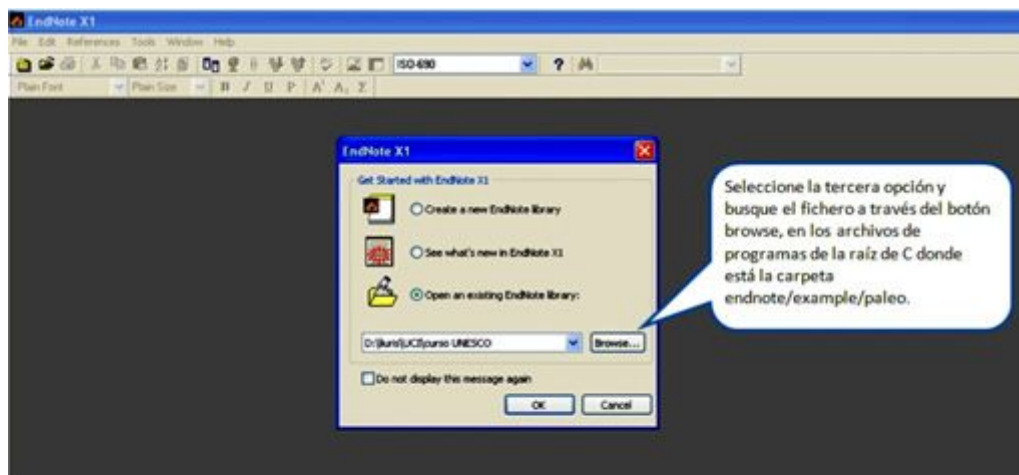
EndNote X1

File Edit References Tools Window Help

ISO 690

Plain Font Plain Size B I U P A¹ A₁ Σ

EndNote X1

Get Started with EndNote X1

Create a new EndNote library

See what's new in EndNote X1

Open an existing EndNote library:

D:\[kuro]\UCB\curso UNESCO

Browse...

Do not display this message again

OK Cancel

Seleccione la tercera opción y busque el fichero a través del botón browse, en los archivos de programas de la raíz de C donde está la carpeta endnote/example/paleo.